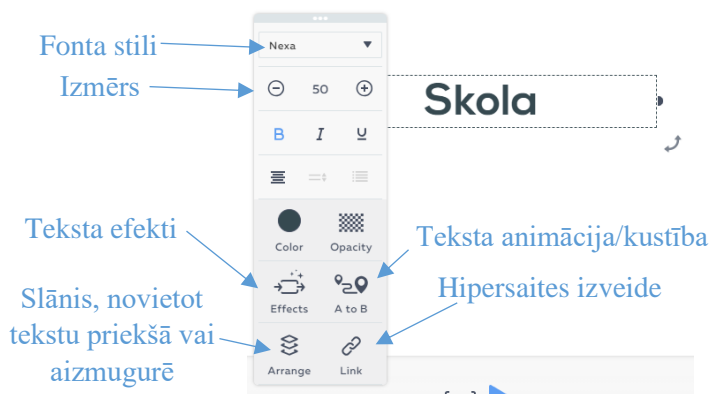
Fonta stili

Nexa

Izmērs

50

Skola

B I U

Teksta efekti

Color

Opacity

Teksta animācija/kustība

Effects

A to B

Slānis, novietot tekstu priekšā vai aizmugurē

Hipersaites izveide

Arrange

Link